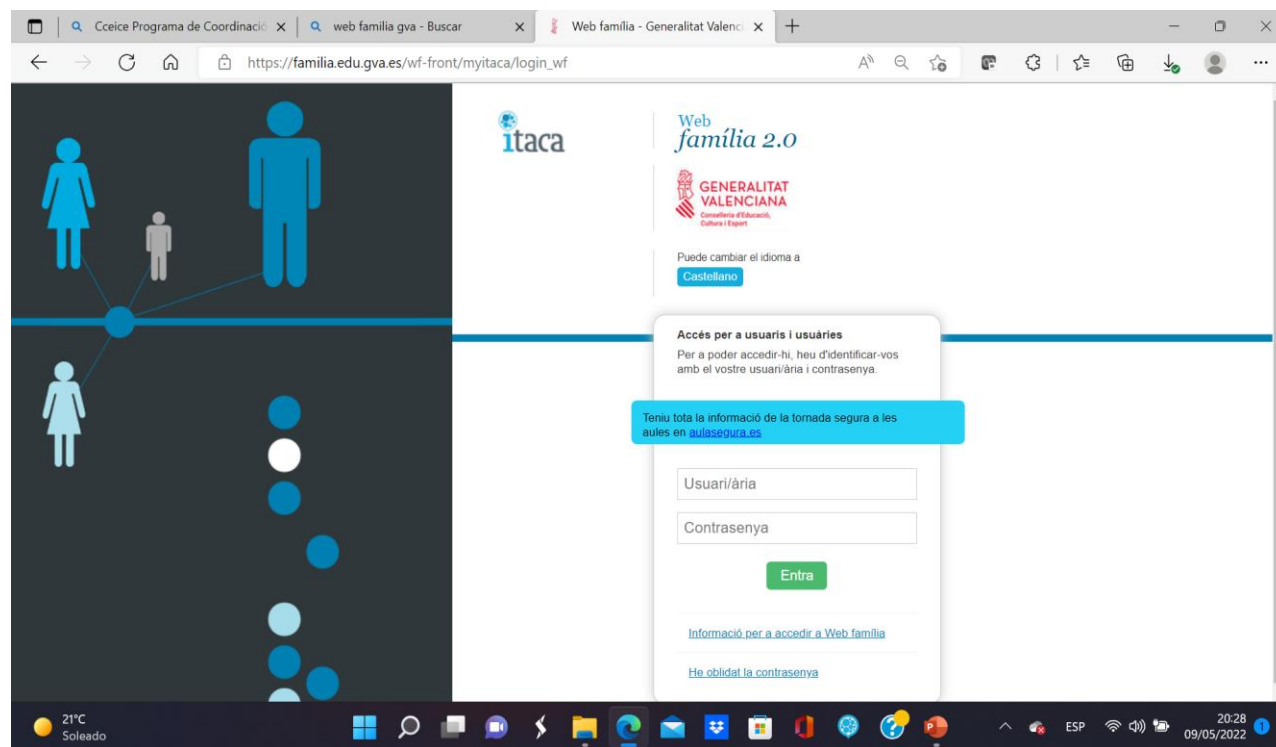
Cceice Programa de Coordinació ×
web familia gva - Buscar ×
Web família - Generalitat Valenc ×
+

https://familia.edu.gva.es/wf-front/myitaca/login_wf

itaca

Web
família 2.0

GENERALITAT VALENCIANA
Conselleria d'Educació, Cultura i Esport

Puede cambiar el idioma a
Castellano

Accés per a usuaris i usuàries
Per a poder accedir-hi, heu d'identificar-vos amb el vostre usuari/ària i contrasenya.

Teniu tota la informació de la tornada segura a les aules en aulasegura.es

Usuari/ària
Contrasenya
Entra

Informació per a accedir a Web família

He oblidat la contrasenya

21°C
Soleado

ESP
20:28
09/05/2022